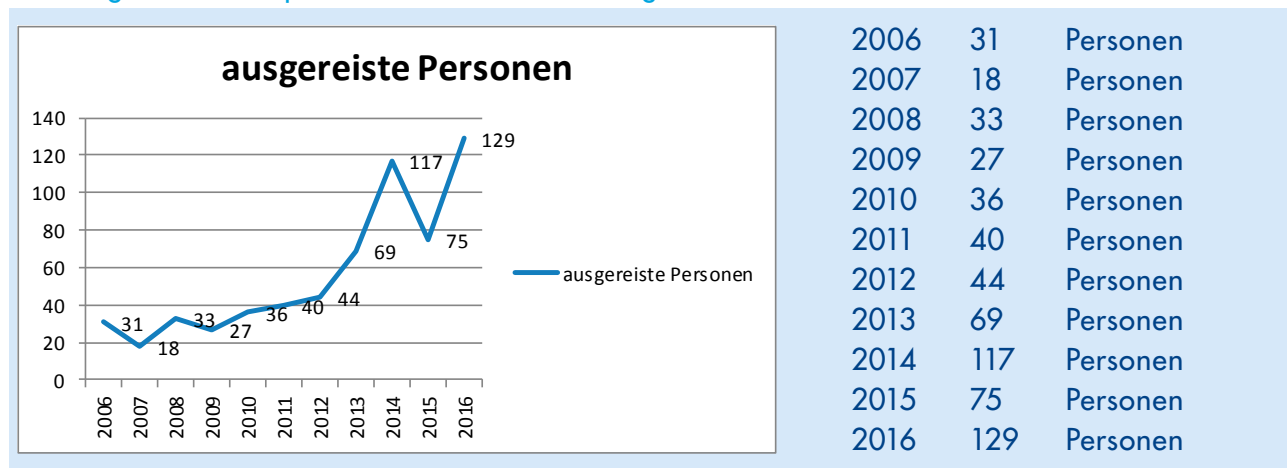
ausgereiste Personen

140
120
100
80
60
40
20
0

31
18
33
27
36
40
44
69
117
75
129

2006
2007
2008
2009
2010
2011
2012
2013
2014
2015
2016

ausgereiste Personen

| | | |
|---|---|---|
| 2006 | 31 | Personen |
| 2007 | 18 | Personen |
| 2008 | 33 | Personen |
| 2009 | 27 | Personen |
| 2010 | 36 | Personen |
| 2011 | 40 | Personen |
| 2012 | 44 | Personen |
| 2013 | 69 | Personen |
| 2014 | 117 | Personen |
| 2015 | 75 | Personen |
| 2016 | 129 | Personen |